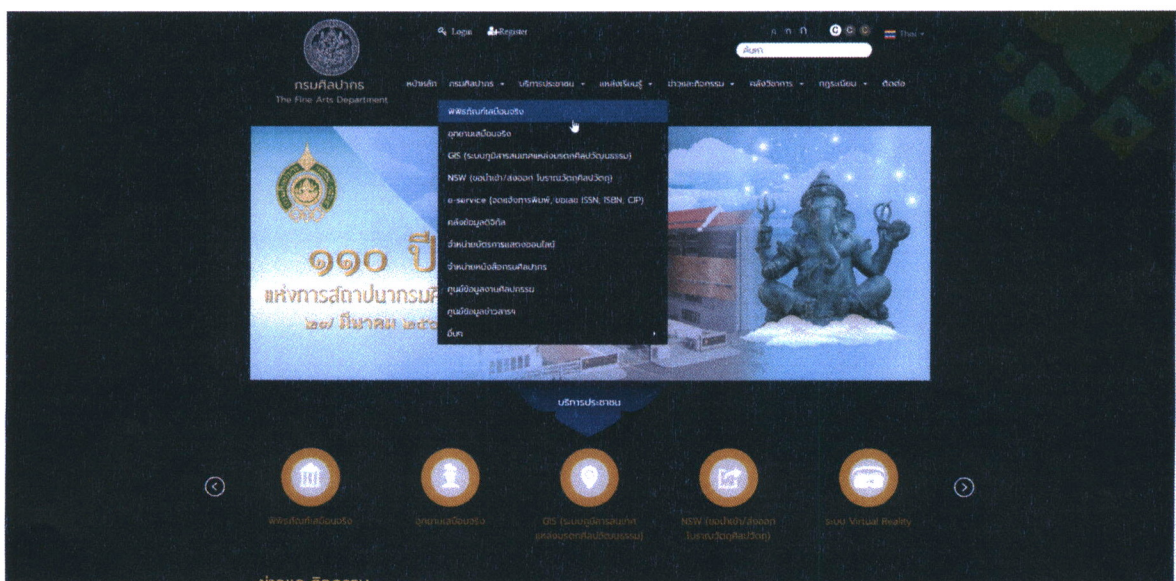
Login Register

ก ก ก

ค้นหา

Thai

กรมศิลปากร
The Fine Arts Department

หน้าหลัก กรมศิลปากร บริการประชาชน แหล่งเรียนรู้ ข่าวและกิจกรรม คลังวิชาการ กฎระเบียบ ติดต่อ

พิพิธภัณฑ์เสมือนจริง
อุทยานเสมือนจริง
GIS (ระบบภูมิสารสนเทศแหล่งมรดกศิลปวัฒนธรรม)
NSW (ขอนำเข้า/ส่งออก โบราณวัตถุศิลปวัตถุ)
e-service (ลงแจ้งการพิมพ์/ขอเลข ISSN, ISBN, CIP)
คลังข้อมูลดิจิทัล
จำหน่ายบัตรการแสดงออนไลน์
จำหน่ายหนังสือกรมศิลปากร
ศูนย์ข้อมูลงานศิลปกรรม
ศูนย์ข้อมูลข่าวสารฯ
อื่นๆ

๑๑๐ ปี
แห่งการสถาปนากรมศิ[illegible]
๒๗ มีนาคม ๒๕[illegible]

บริการประชาชน

พิพิธภัณฑ์เสมือนจริง
อุทยานเสมือนจริง
GIS (ระบบภูมิสารสนเทศแหล่งมรดกศิลปวัฒนธรรม)
NSW (ขอนำเข้า/ส่งออก โบราณวัตถุศิลปวัตถุ)
ระบบ Virtual Reality

ข่าวและกิจกรรม